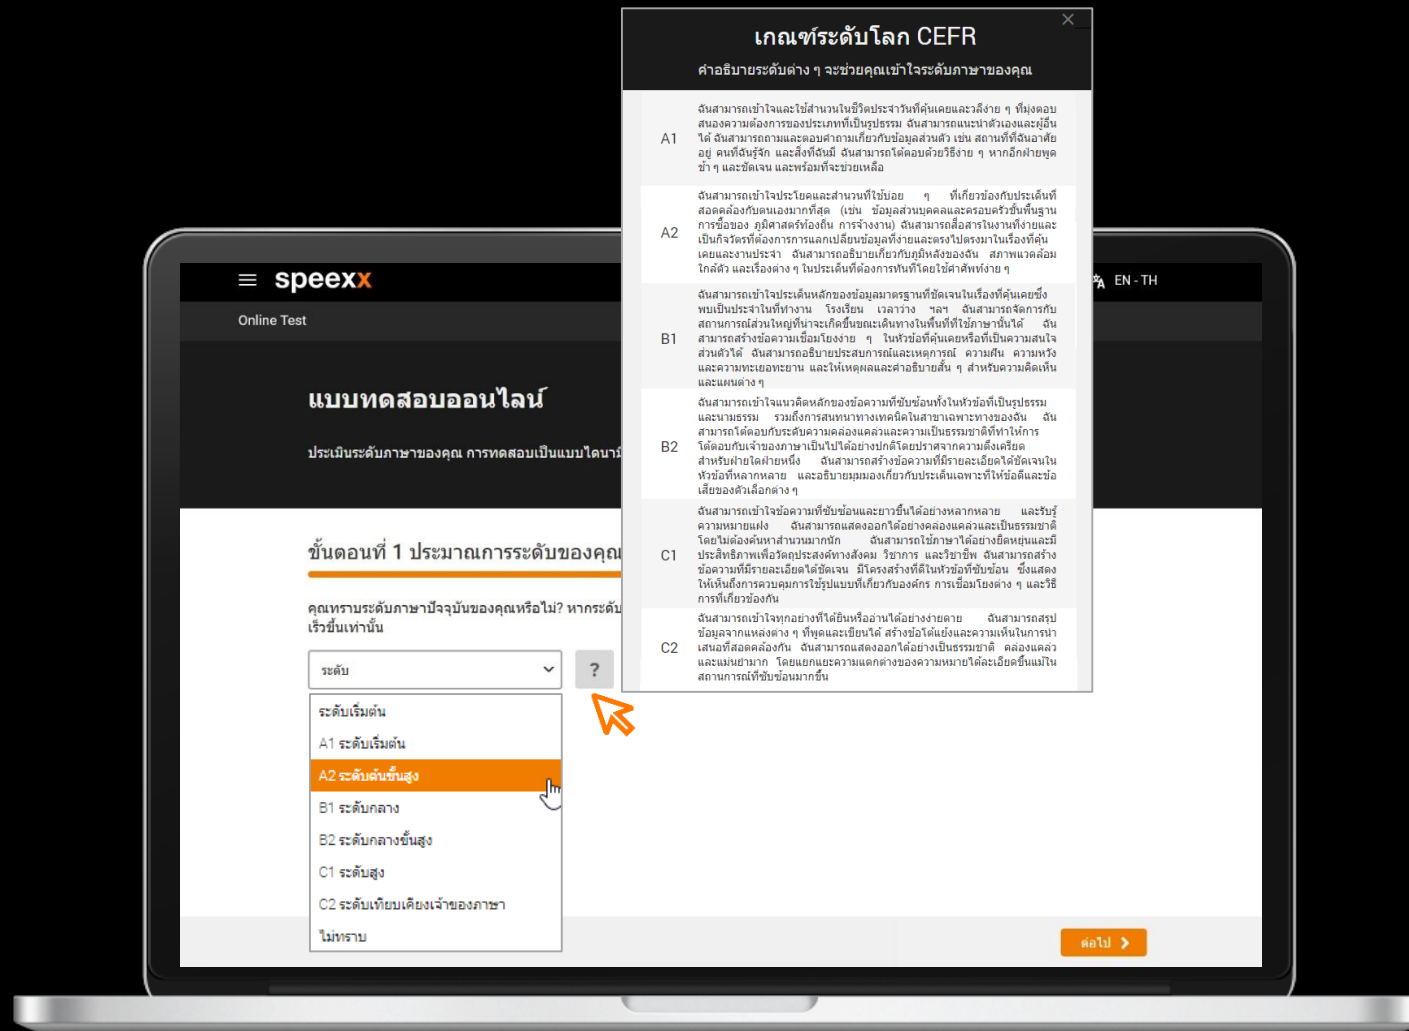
speexx

Online Test

EN - TH

แบบทดสอบออนไลน์

ประเมินระดับภาษาของคุณ การทดสอบเป็นแบบไดนา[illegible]

ขั้นตอนที่ 1 ประมาณการระดับของคุณ

คุณทราบระดับภาษาปัจจุบันของคุณหรือไม่? หากระดับ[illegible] เร็วขึ้นเท่านั้น

ระดับ

?

ระดับเริ่มต้น
A1 ระดับเริ่มต้น
A2 ระดับต้นขั้นสูง
B1 ระดับกลาง
B2 ระดับกลางขั้นสูง
C1 ระดับสูง
C2 ระดับเทียบเคียงเจ้าของภาษา
ไม่ทราบ

ต่อไป

เกณฑ์ระดับโลก CEFR

คำอธิบายระดับต่าง ๆ จะช่วยคุณเข้าใจระดับภาษาของคุณ

| | |
|---|---|
| A1 | ฉันสามารถเข้าใจและใช้สำนวนในชีวิตประจำวันที่คุ้นเคยและวลีง่าย ๆ ที่มุ่งตอบสนองความต้องการของประเภทที่เป็นรูปธรรม ฉันสามารถแนะนำตัวเองและผู้อื่นได้ ฉันสามารถถามและตอบคำถามเกี่ยวกับข้อมูลส่วนตัว เช่น สถานที่ที่ฉันอาศัยอยู่ คนที่ฉันรู้จัก และสิ่งที่ฉันมี ฉันสามารถโต้ตอบด้วยวิธีง่าย ๆ หากอีกฝ่ายพูดช้า ๆ และชัดเจน และพร้อมที่จะช่วยเหลือ |
| A2 | ฉันสามารถเข้าใจประโยคและสำนวนที่ใช้บ่อย ๆ ที่เกี่ยวข้องกับประเด็นที่สอดคล้องกับตนเองมากที่สุด (เช่น ข้อมูลส่วนบุคคลและครอบครัวขั้นพื้นฐาน การซื้อของ ภูมิศาสตร์ท้องถิ่น การจ้างงาน) ฉันสามารถสื่อสารในงานที่ง่ายและเป็นกิจวัตรที่ต้องการการแลกเปลี่ยนข้อมูลที่ง่ายและตรงไปตรงมาในเรื่องที่คุ้นเคยและงานประจำ ฉันสามารถอธิบายเกี่ยวกับภูมิหลังของฉัน สภาพแวดล้อมใกล้ตัว และเรื่องต่าง ๆ ในประเด็นที่ต้องการทันทีโดยใช้คำศัพท์ง่าย ๆ |
| B1 | ฉันสามารถเข้าใจประเด็นหลักของข้อมูลมาตรฐานที่ชัดเจนในเรื่องที่คุ้นเคยซึ่งพบเป็นประจำในที่ทำงาน โรงเรียน เวลาว่าง ฯลฯ ฉันสามารถจัดการกับสถานการณ์ส่วนใหญ่ที่น่าจะเกิดขึ้นขณะเดินทางในพื้นที่ที่ใช้ภาษานั้นได้ ฉันสามารถสร้างข้อความเชื่อมโยงง่าย ๆ ในหัวข้อที่คุ้นเคยหรือที่เป็นความสนใจส่วนตัวได้ ฉันสามารถอธิบายประสบการณ์และเหตุการณ์ ความฝัน ความหวัง และความทะเยอทะยาน และให้เหตุผลและคำอธิบายสั้น ๆ สำหรับความคิดเห็นและแผนต่าง ๆ |
| B2 | ฉันสามารถเข้าใจแนวคิดหลักของข้อความที่ซับซ้อนทั้งในหัวข้อที่เป็นรูปธรรมและนามธรรม รวมถึงการสนทนาทางเทคนิคในสาขาเฉพาะทางของฉัน ฉันสามารถโต้ตอบกับระดับความคล่องแคล่วและความเป็นธรรมชาติที่ทำให้การโต้ตอบกับเจ้าของภาษาเป็นไปได้อย่างปกติโดยปราศจากความตึงเครียดสำหรับฝ่ายใดฝ่ายหนึ่ง ฉันสามารถสร้างข้อความที่มีรายละเอียดได้ชัดเจนในหัวข้อที่หลากหลาย และอธิบายมุมมองเกี่ยวกับประเด็นเฉพาะที่ให้ข้อดีและข้อเสียของตัวเลือกต่าง ๆ |
| C1 | ฉันสามารถเข้าใจข้อความที่ซับซ้อนและยาวขึ้นได้อย่างหลากหลาย และรับรู้ความหมายแฝง ฉันสามารถแสดงออกได้อย่างคล่องแคล่วและเป็นธรรมชาติโดยไม่ต้องค้นหาสำนวนมากนัก ฉันสามารถใช้ภาษาได้อย่างยืดหยุ่นและมีประสิทธิภาพเพื่อวัตถุประสงค์ทางสังคม วิชาการ และวิชาชีพ ฉันสามารถสร้างข้อความที่มีรายละเอียดได้ชัดเจน มีโครงสร้างที่ดีในหัวข้อที่ซับซ้อน ซึ่งแสดงให้เห็นถึงการควบคุมการใช้รูปแบบที่เกี่ยวกับองค์กร การเชื่อมโยงต่าง ๆ และวิธีการที่เกี่ยวข้องกัน |
| C2 | ฉันสามารถเข้าใจทุกอย่างที่ได้ยินหรืออ่านได้อย่างง่ายดาย ฉันสามารถสรุปข้อมูลจากแหล่งต่าง ๆ ที่พูดและเขียนได้ สร้างข้อโต้แย้งและความเห็นในการนำเสนอที่สอดคล้องกัน ฉันสามารถแสดงออกได้อย่างเป็นธรรมชาติ คล่องแคล่วและแม่นยำมาก โดยแยกแยะความแตกต่างของความหมายได้ละเอียดขึ้นแม้ในสถานการณ์ที่ซับซ้อนมากขึ้น |